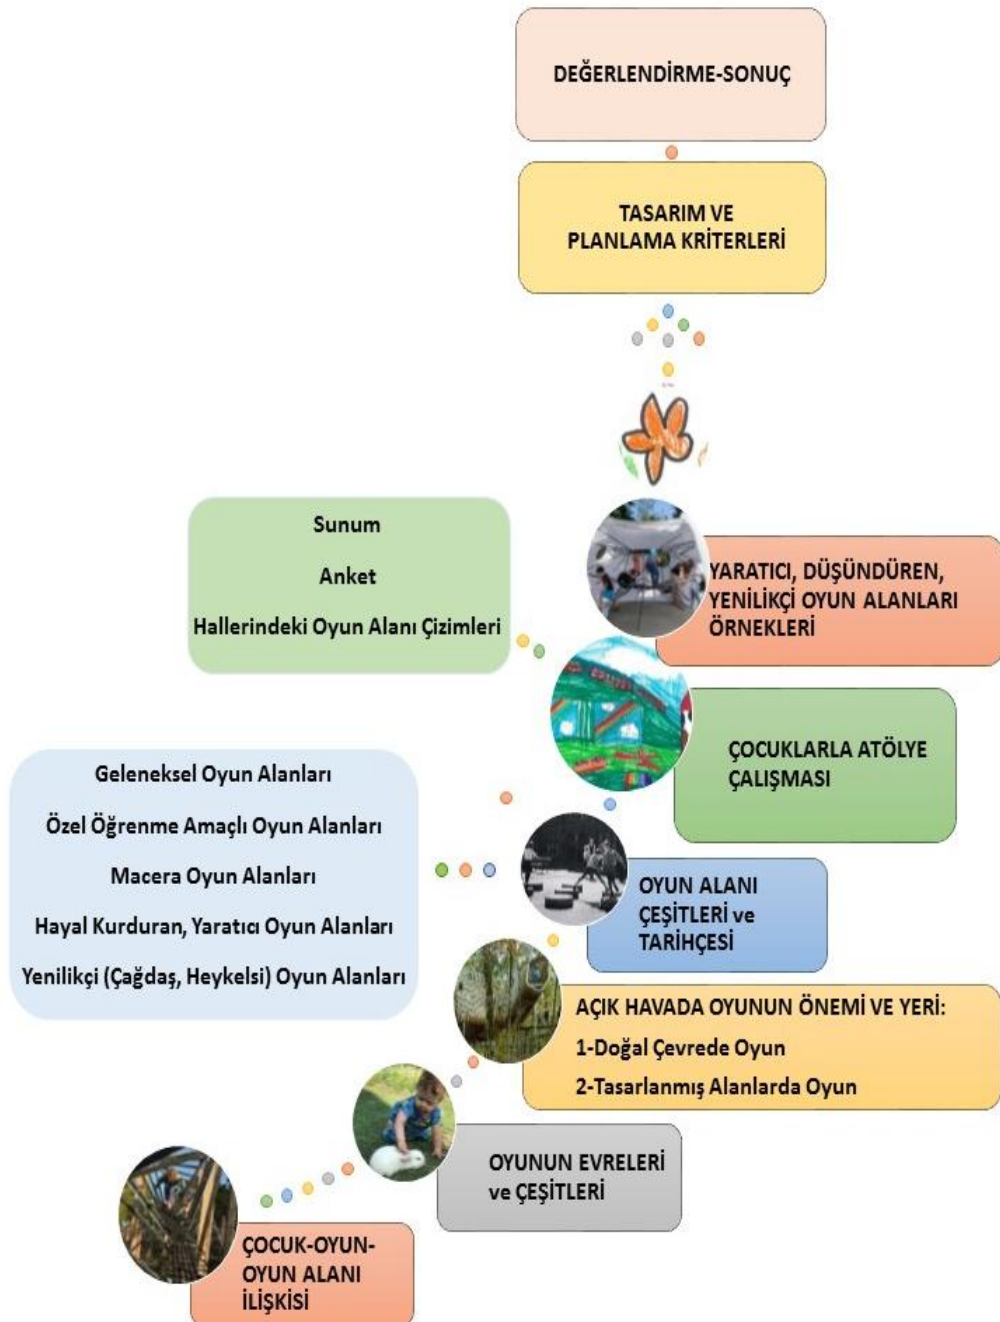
DEĞERLENDİRME-SONUÇ

TASARIM VE PLANLAMA KRİTERLERİ

Sunum

Anket

Hallerindeki Oyun Alanı Çizimleri

YARATICI, DÜŞÜNDÜREN, YENİLİKÇİ OYUN ALANLARI ÖRNEKLERİ

ÇOCUKLARLA ATÖLYE ÇALIŞMASI

Geleneksel Oyun Alanları

Özel Öğrenme Amaçlı Oyun Alanları

Macera Oyun Alanları

Hayal Kurduran, Yaratıcı Oyun Alanları

Yenilikçi (Çağdaş, Heykelsi) Oyun Alanları

OYUN ALANI ÇEŞİTLERİ ve TARİHÇESİ

AÇIK HAVADA OYUNUN ÖNEMİ VE YERİ:

1-Doğal Çevrede Oyun

2-Tasarlanmış Alanlarda Oyun

OYUNUN EVRELERİ ve ÇEŞİTLERİ

ÇOCUK-OYUN-OYUN ALANI İLİŞKİSİ